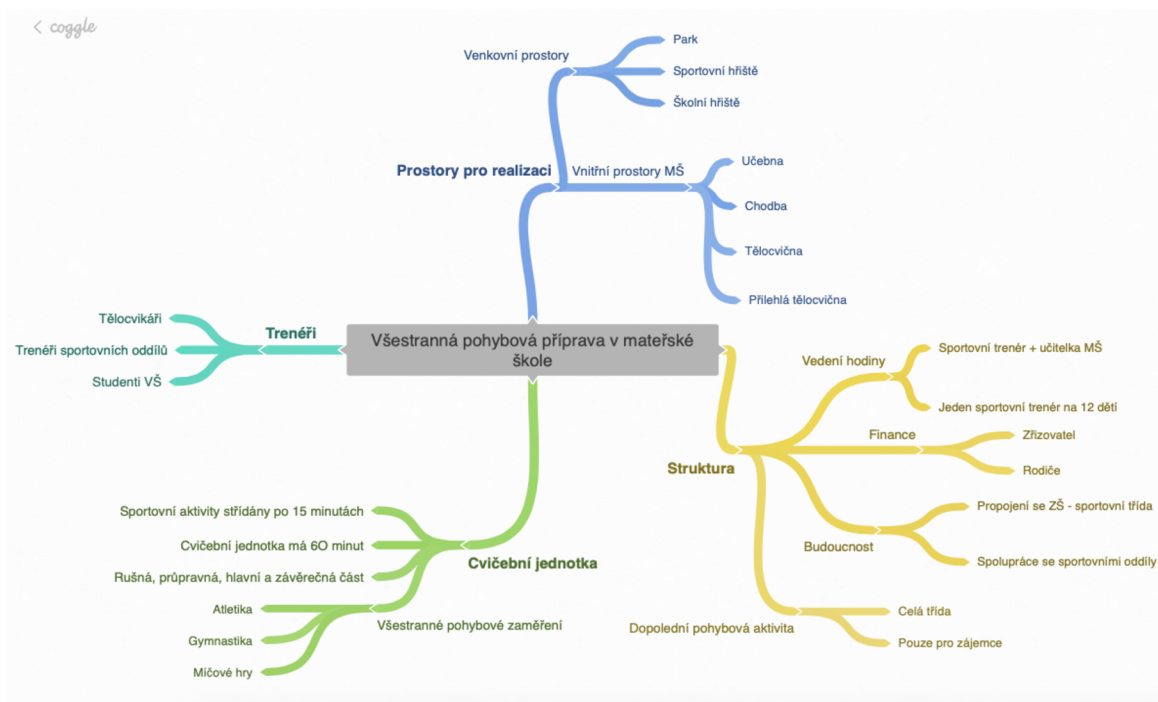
< coggle

Venkovní prostory
Park
Sportovní hřiště
Školní hřiště

Prostory pro realizaci
Vnitřní prostory MŠ
Učebna
Chodba
Tělocvična
Přilehlá tělocvična

Tělocvikáři
Trenéři sportovních oddílů
Studenti VŠ
Trenéři

Všestranná pohybová příprava v mateřské škole

Vedení hodiny
Sportovní trenér + učitelka MŠ
Jeden sportovní trenér na 12 dětí
Finance
Zřizovatel
Rodiče
Struktura
Propojení se ZŠ - sportovní třída
Budoucnost
Spolupráce se sportovními oddíly
Dopolední pohybová aktivita
Celá třída
Pouze pro zájemce

Sportovní aktivity střídány po 15 minutách
Cvičební jednotka má 6O minut
Rušná, průpravná, hlavní a závěrečná část
Cvičební jednotka
Atletika
Gymnastika
Míčové hry
Všestranné pohybové zaměření